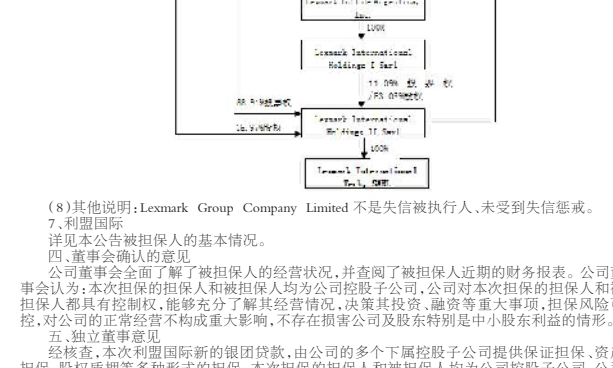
Lexmark International Argentina, Inc.

100%

Lexmark International Holdings I Sarl

11.09% 股 权 比 例 /8% 表决权比例

88.91%股权比例

16.91%表决权

Lexmark International Holdings II Sarl

100%

Lexmark International Sarl, 瑞郎

(8)其他说明:Lexmark Group Company Limited 不是失信被执行人、未受到失信惩戒。

7、利盟国际

详见本公告被担保人的基本情况。

四、董事会确认的意见

公司董事会全面了解了被担保人的经营状况,并查阅了被担保人近期的财务报表。公司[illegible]事会认为:本次担保的担保人和被担保人均为公司控股子公司,公司对本次担保的担保人和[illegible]担保人都具有控制权,能够充分了解其经营情况,决策其投资、融资等重大事项,担保风险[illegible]控,对公司的正常经营不构成重大影响,不存在损害公司及股东特别是中小股东利益的情形。

五、独立董事意见

经核查,本次利盟国际新的银团贷款,由公司的多个下属控股子公司提供保证担保、资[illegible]担保、股权质押等多种形式的担保。本次担保的担保人和被担保人均为公司控股子公司,公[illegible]